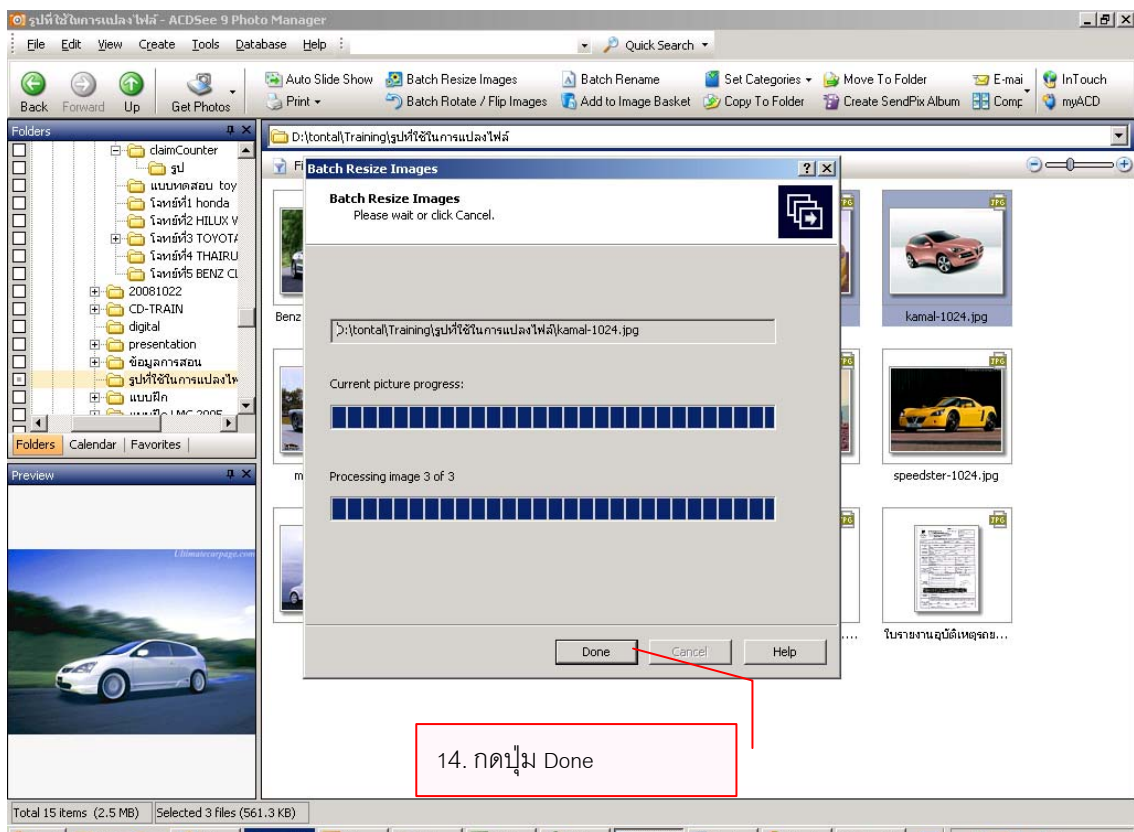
รูปที่ใช้ในการแปลงไฟล์ - ACDSee 9 Photo Manager

File Edit View Create Tools Database Help

Quick Search

Back Forward Up Get Photos

Auto Slide Show Batch Resize Images Batch Rename Set Categories Move To Folder E-mai InTouch

Print Batch Rotate / Flip Images Add to Image Basket Copy To Folder Create SendPix Album Comp myACD

Folders

claimCounter
รูป
แบบทดสอบ toy
โจทย์ที่1 honda
โจทย์ที่2 HILUX V
โจทย์ที่3 TOYOTA
โจทย์ที่4 THAIRU
โจทย์ที่5 BENZ CL
20081022
CD-TRAIN
digital
presentation
ข้อมูลการสอน
รูปที่ใช้ในการแปลงไฟ
แบบฝึก
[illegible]

Folders Calendar Favorites

Preview

Ultimatecarpage.com

D:\tontal\Training\รูปที่ใช้ในการแปลงไฟล์

Benz

kamal-1024.jpg

speedster-1024.jpg

ใบรายงานอุบัติเหตุรถย...

Batch Resize Images

Batch Resize Images
Please wait or click Cancel.

D:\tontal\Training\รูปที่ใช้ในการแปลงไฟล์\kamal-1024.jpg

Current picture progress:

Processing image 3 of 3

Done Cancel Help

14. กดปุ่ม Done

Total 15 items (2.5 MB) Selected 3 files (561.3 KB)